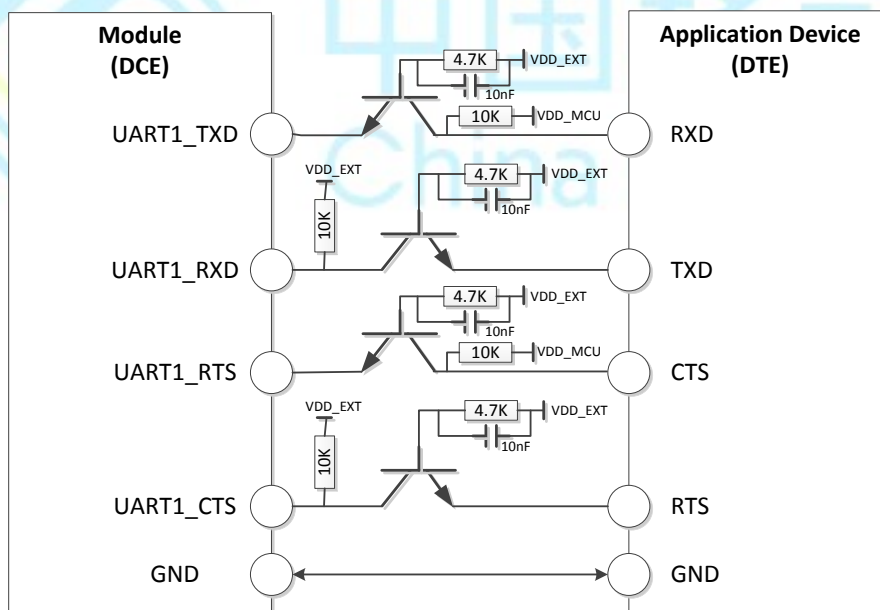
Module
(DCE)

Application Device
(DTE)

4.7K
VDD_EXT
10nF
10K
VDD_MCU

UART1_TXD
RXD

VDD_EXT
10K
4.7K
VDD_EXT
10nF

UART1_RXD
TXD

4.7K
VDD_EXT
10nF
10K
VDD_MCU

UART1_RTS
CTS

VDD_EXT
10K
4.7K
VDD_EXT
10nF

UART1_CTS
RTS

GND
GND

China